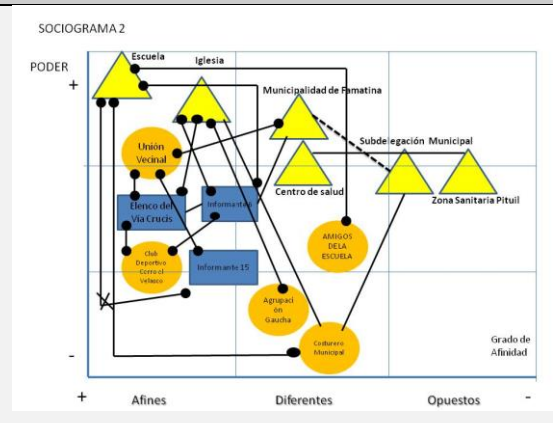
SOCIOGRAMA 2

PODER

+

Escuela

Iglesia

Municipalidad de Famatina

Unión Vecinal

Subdelegación Municipal

Centro de salud

Zona Sanitaria Pituil

Elenco del Via Crucis

Informantes

AMIGOS DE LA ESCUELA

Club Deportivo Cerro el Velasco

Informante 15

Agrupación Gaucha

Costurero Municipal

Grado de Afinidad

-

+

Afines

Diferentes

Opuestos

-